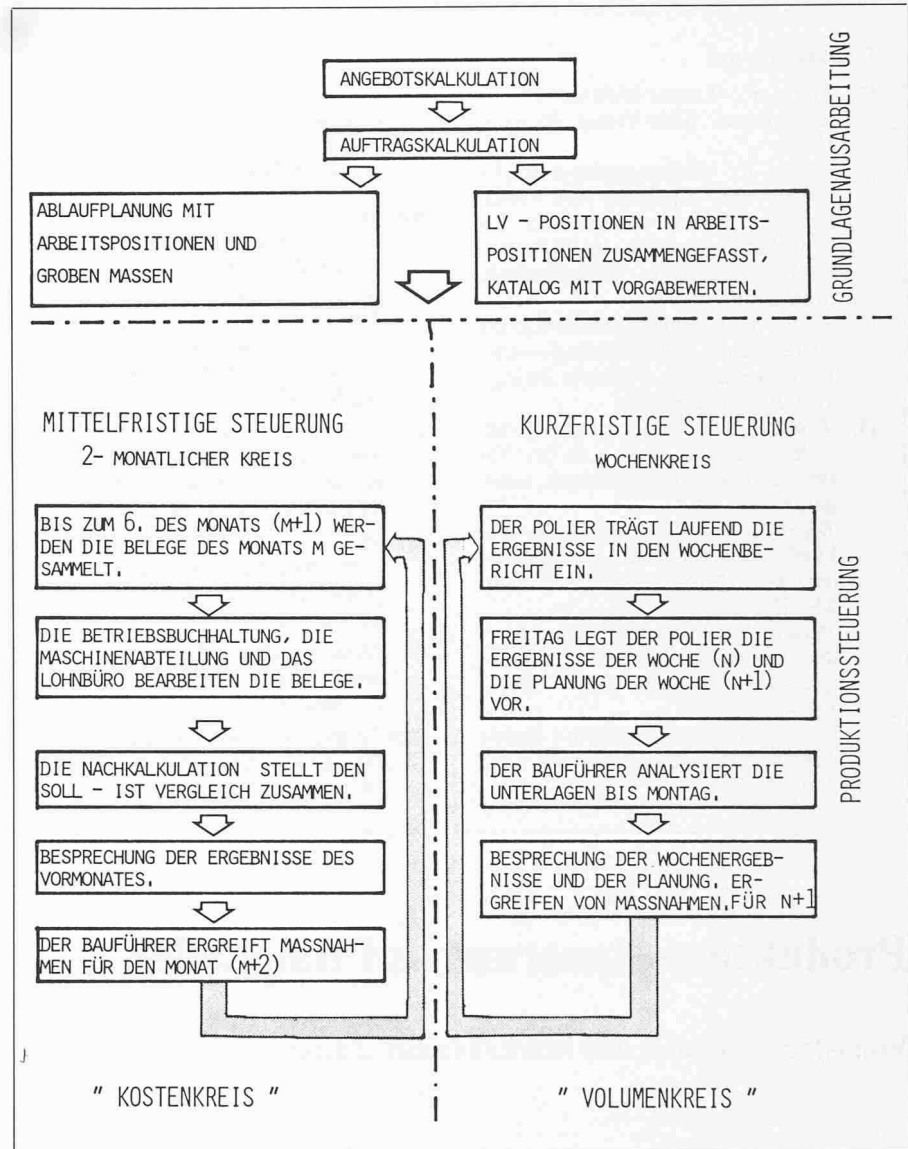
ANGEBOTSKALKULATION

AUFTRAGSKALKULATION

ABLAUFPLANUNG MIT ARBEITSPOSITIONEN UND GROBEN MASSEN

LV - POSITIONEN IN ARBEITSPOSITIONEN ZUSAMMENGEFASST, KATALOG MIT VORGABEWERTEN.

GRUNDLAGENAUSARBEITUNG

MITTELFRISTIGE STEUERUNG
2- MONATLICHER KREIS

BIS ZUM 6. DES MONATS (M+1) WERDEN DIE BELEGE DES MONATS M GESAMMELT.

DIE BETRIEBSBUCHHALTUNG, DIE MASCHINENABTEILUNG UND DAS LOHNBÜRO BEARBEITEN DIE BELEGE.

DIE NACHKALKULATION STELLT DEN SOLL - IST VERGLEICH ZUSAMMEN.

BESPRECHUNG DER ERGEBNISSE DES VORMONATES.

DER BAUFÜHRER ERGREIFT MASSNAHMEN FÜR DEN MONAT (M+2)

" KOSTENKREIS "

KURZFRISTIGE STEUERUNG
WOCHENKREIS

DER POLIER TRÄGT LAUFEND DIE ERGEBNISSE IN DEN WOCHENBERICHT EIN.

FREITAG LEGT DER POLIER DIE ERGEBNISSE DER WOCHE (N) UND DIE PLANUNG DER WOCHE (N+1) VOR.

DER BAUFÜHRER ANALYSIERT DIE UNTERLAGEN BIS MONTAG.

BESPRECHUNG DER WOCHENERGEBNISSE UND DER PLANUNG, ERGREIFEN VON MASSNAHMEN FÜR N+1

" VOLUMENKREIS "

PRODUKTIONSSTEUERUNG